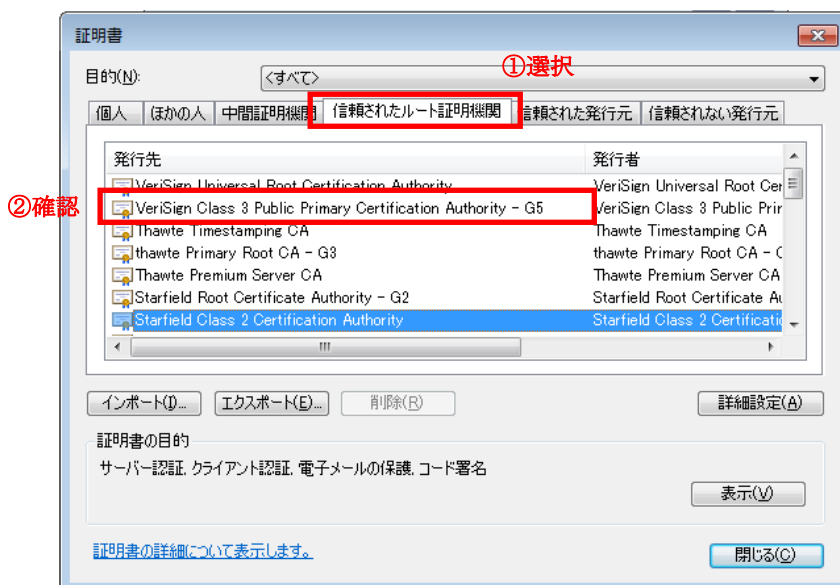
証明書

目的(N): <すべて>

①選択

個人 | ほかの人 | 中間証明機関 | 信頼されたルート証明機関 | 信頼された発行元 | 信頼されない発行元

| 発行先 | 発行者 |
|---|---|
| VeriSign Universal Root Certification Authority | VeriSign Universal Root Cer |
| VeriSign Class 3 Public Primary Certification Authority - G5 | VeriSign Class 3 Public Prir |
| Thawte Timestamping CA | Thawte Timestamping CA |
| thawte Primary Root CA - G3 | thawte Primary Root CA - C |
| Thawte Premium Server CA | Thawte Premium Server CA |
| Starfield Root Certificate Authority - G2 | Starfield Root Certificate Au |
| Starfield Class 2 Certification Authority | Starfield Class 2 Certificatio |

②確認

インポート(I)... エクスポート(E)... 削除(R) 詳細設定(A)

証明書の目的

サーバー認証, クライアント認証, 電子メールの保護, コード署名

表示(V)

証明書の詳細について表示します。

閉じる(C)